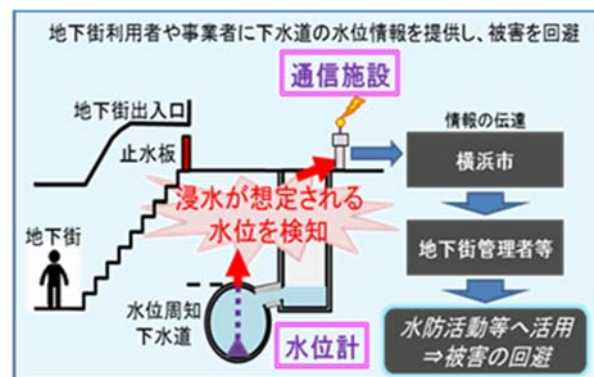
地下街利用者や事業者に下水道の水位情報を提供し、被害を回避

通信施設

地下街出入口

止水板

情報の伝達

横浜市

浸水が想定される
水位を検知

地下街

地下街管理者等

水位周知
下水道

水位計

水防活動等へ活用
⇒被害の回避